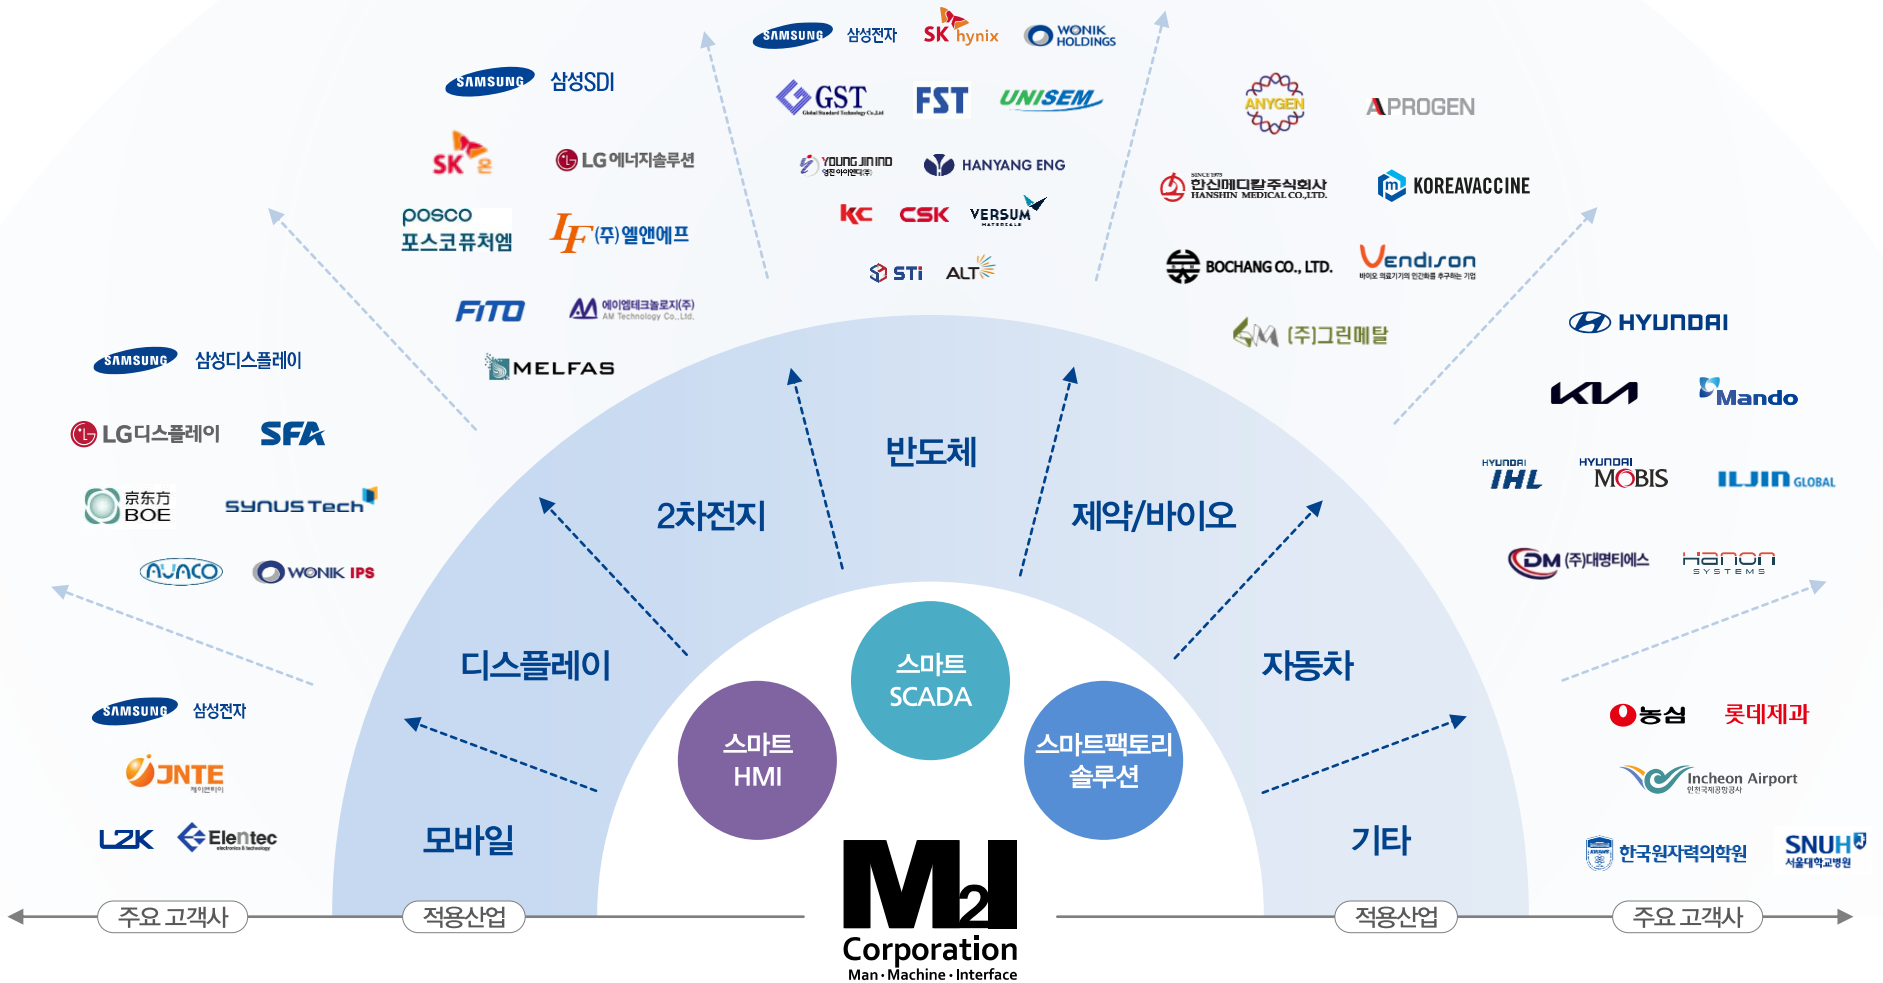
SAMSUNG 삼성전자
SK hynix
WONIK HOLDINGS
GST
FST
UNISEM
YOUNG JIN IND 영진아이엔디(주)
HANYANG ENG
KC
CSK
VERSUM MATERIALS
STi
ALT

SAMSUNG 삼성SDI
SK 온
LG에너지솔루션
posco 포스코퓨처엠
LF (주)엘앤에프
FITO
AM 에이엠테크놀로지(주) AM Technology Co., Ltd.
MELFAS

ANYGEN
APROGEN
한신메디칼주식회사 HANSHIN MEDICAL CO.,LTD.
KOREAVACCINE
BOCHANG CO., LTD.
Vendison
(주)그린메탈

SAMSUNG 삼성디스플레이
LG디스플레이
SFA
京东方 BOE
SYNUS Tech
AVACO
WONIK IPS

HYUNDAI
KIA
Mando
HYUNDAI IHL
HYUNDAI MOBIS
ILJIN GLOBAL
DM (주)대명티에스
Hanon SYSTEMS

SAMSUNG 삼성전자
JNTE 제이앤티이
LZK
Elentec

농심
롯데제과
Incheon Airport 인천국제공항공사
한국원자력의학원
SNUH 서울대학교병원

반도체
2차전지
제약/바이오
디스플레이
자동차
모바일
기타

스마트 SCADA
스마트 HMI
스마트팩토리 솔루션

M2I Corporation
Man · Machine · Interface

주요 고객사
적용산업
적용산업
주요 고객사